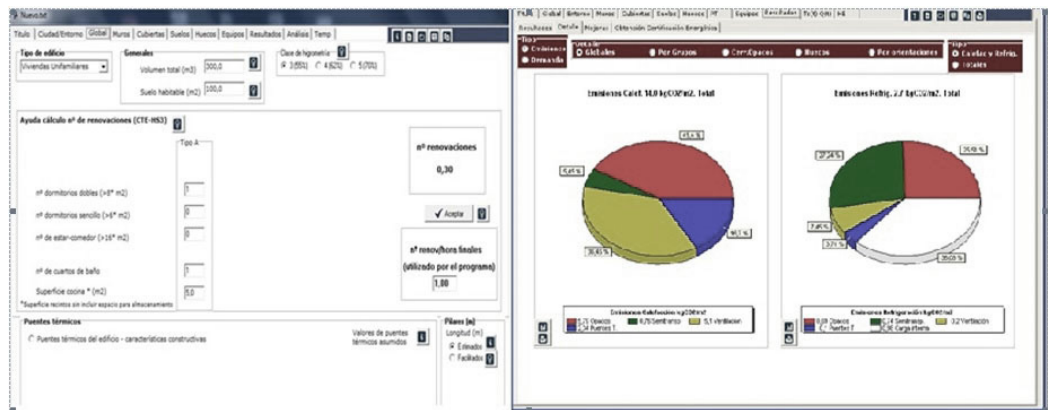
Nuevo

Titulo | Ciudad/Entorno | Global | Muros | Cubiertas | Suelos | Huecos | Equipos | Resultados | Análisis | Temp

Tipo de edificio
Viviendas Unifamiliares

Generales
Volumen total (m3) 300,0
Suelo habitable (m2) 100,0

Clase de higrometría
3 (55%) 4 (62%) 5 (70%)

Ayuda cálculo nº de renovaciones (CTE-HS3)

Tipo A

nº dormitorios dobles (>8* m2) 1
nº dormitorios sencillo (>6* m2) 0
nº de estar-comedor (>16* m2) 0
nº de cuartos de baño 1
Superficie cocina * (m2) 5,0
*Superficie recintos sin incluir espacio para almacenamiento

nº renovaciones
0,30

Aceptar

nº renov/hora finales (utilizado por el programa)
1,00

Puentes térmicos
Puentes térmicos del edificio - características constructivas

Valores de puentes térmicos asumidos

Pilares (m)
Longitud (m)
Estimado
Facilitado

Título | Global | Entorno | Muros | Cubiertas | Suelos | Huecos | PT | Equipos | Resultados | T(ºC) GHU | HE

Resultados | Detalle | Mejoras | Obtención Certificación Energética

Tipo
Emisiones
Demanda

Detalle
Globales
Por Grupos
Por Espacios
Huecos
Por orientaciones

Tipo
Cal. y Refrig.
Totales

Emisiones Calef. 14,0 kgCO2/m2. Total

45,6 %
5,4 %
38,65 %
10,1 %

Emisiones Calefacción kgCO2/m2
5,72 Opacos
2,34 Puentes T.
0,75 Semitransp
5,1 Ventilación

Emisiones Refrig. 2,7 kgCO2/m2. Total

35,93 %
27,24 %
7,45 %
3,71 %
35,03 %

Emisiones Refrigeración kgCO2/m2
0,99 Opacos
Puentes T.
0,74 Semitransp
0,96 Carga interna
0,2 Ventilación